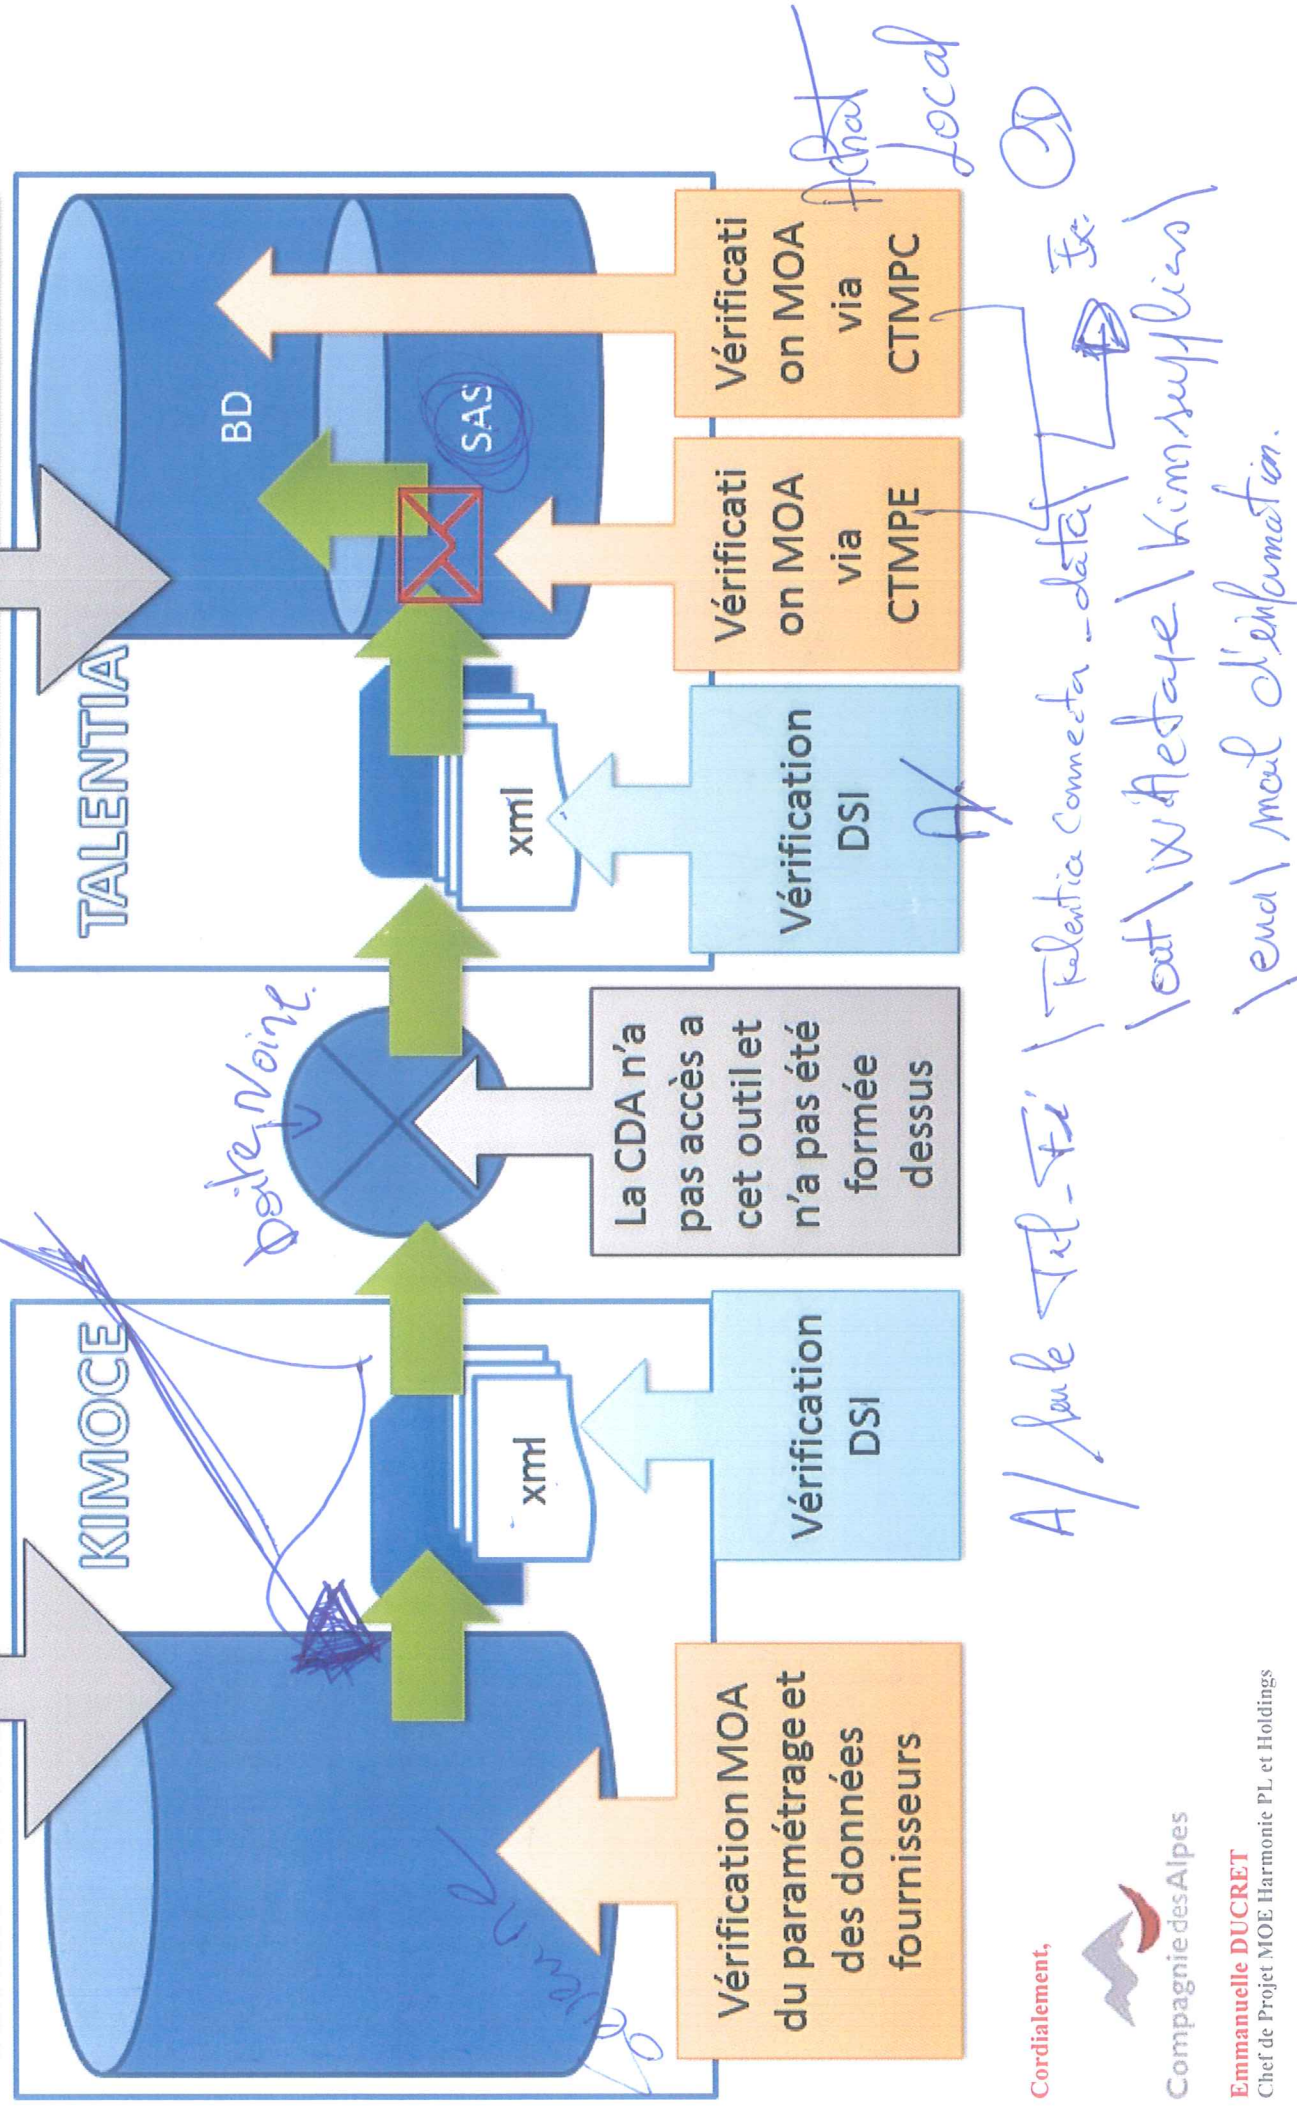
KIMOCE

xml

Vérification DSI

Vérification MOA du paramétrage et des données fournisseurs

boite Noire

La CDA n'a pas accès a cet outil et n'a pas été formée dessus

TALENTIA

xml

BD

SAS

Vérification DSI

Vérification MOA via CTMPE

Vérification MOA via CTMPC

Achat Local

A/ Seule Tit_Fc \ Talentia Connecta _ data \ out \ in\ Attente \ Kimsuppliers \ end \ mal d'information.

Ex: D

Cordialement,

Compagnie des Alpes

Emmanuelle DUCRET
Chef de Projet MOE Harmonie PL et Holdings